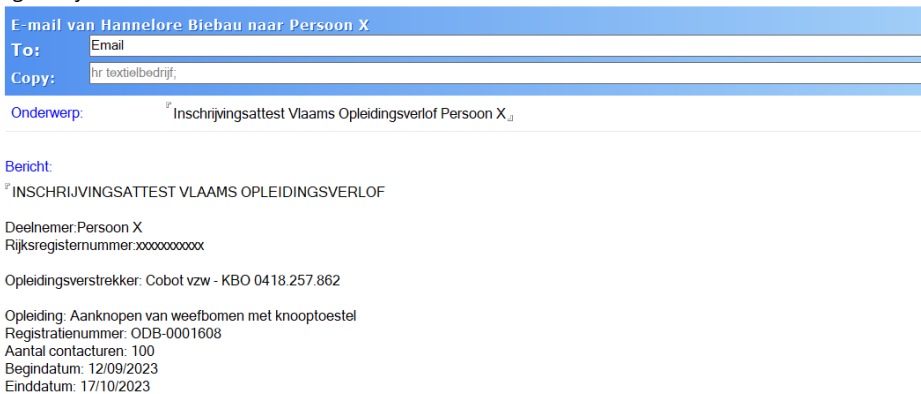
E-mail van Hannelore Biebau naar Persoon X
To: Email
Copy: hr textielbedrijf;

Onderwerp: Inschrijvingsattest Vlaams Opleidingsverlof Persoon X

Bericht:
INSCHRIJVINGSATTEST VLAAMS OPLEIDINGSVERLOF

Deelnemer:Persoon X
Rijksregisternummer:xxxxxxxxxxx

Opleidingsverstrekker: Cobot vzw - KBO 0418.257.862

Opleiding: Aanknopen van weefbomen met knooptoestel
Registratienummer: ODB-0001608
Aantal contacturen: 100
Begindatum: 12/09/2023
Einddatum: 17/10/2023